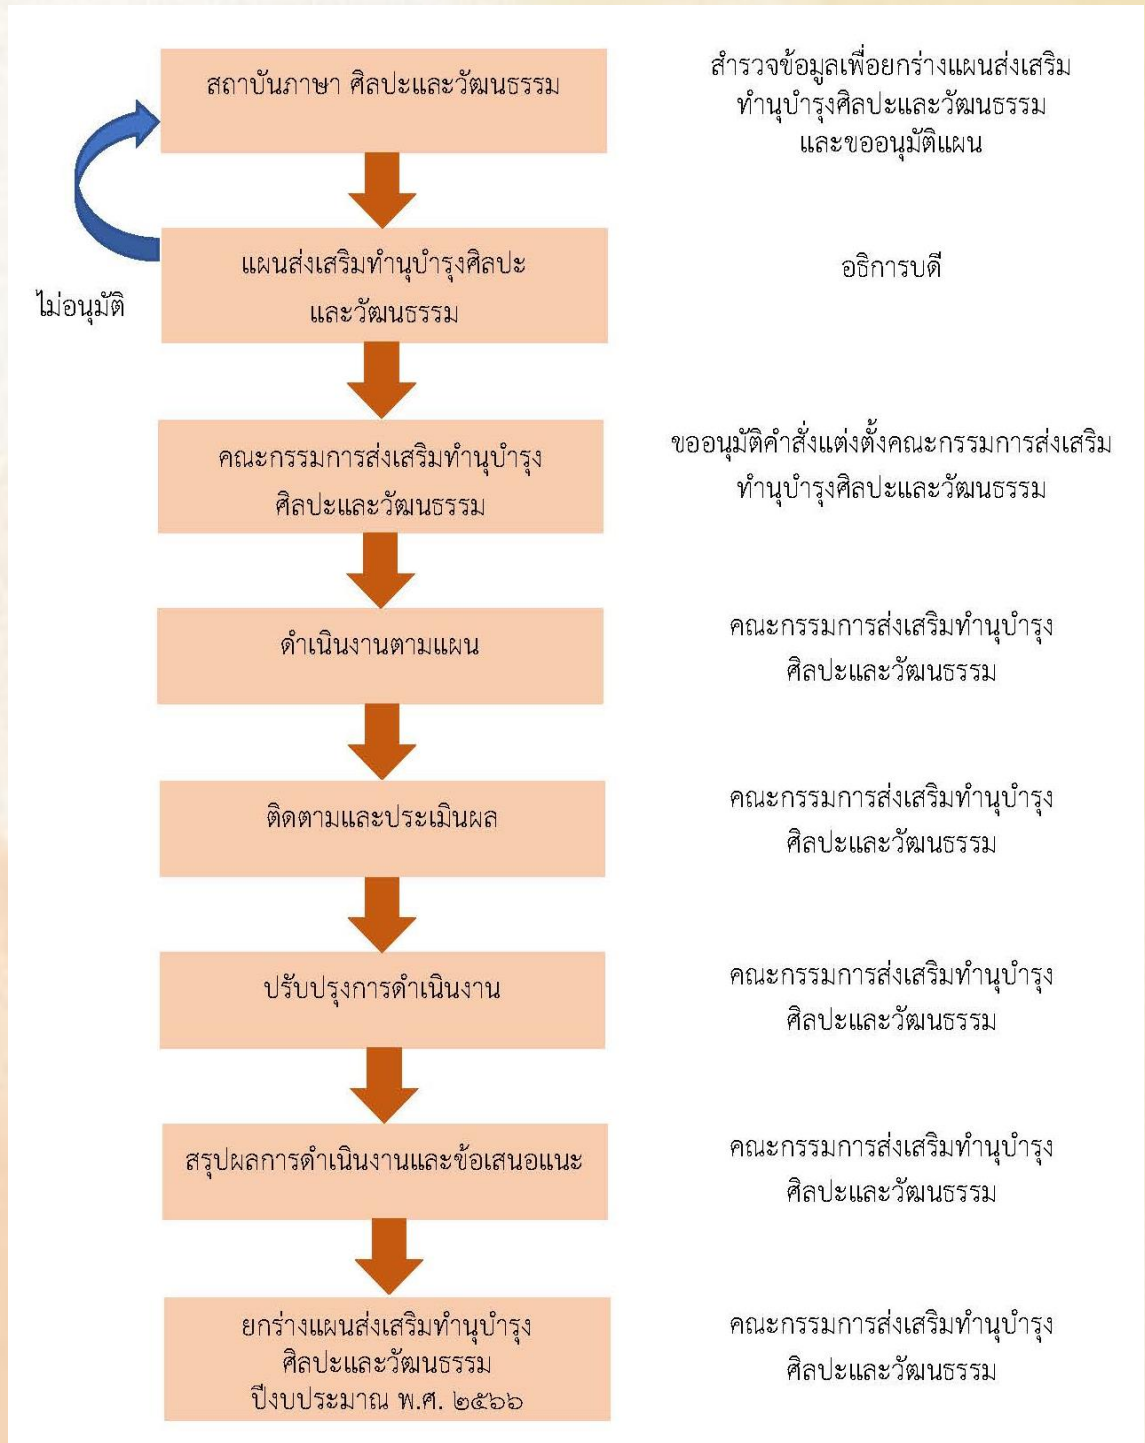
สถาบันภาษา ศิลปะและวัฒนธรรม

สำรวจข้อมูลเพื่อยกร่างแผนส่งเสริมทำนุบำรุงศิลปะและวัฒนธรรม และขออนุมัติแผน

แผนส่งเสริมทำนุบำรุงศิลปะและวัฒนธรรม

ไม่อนุมัติ

อธิการบดี

คณะกรรมการส่งเสริมทำนุบำรุงศิลปะและวัฒนธรรม

ขออนุมัติคำสั่งแต่งตั้งคณะกรรมการส่งเสริมทำนุบำรุงศิลปะและวัฒนธรรม

ดำเนินงานตามแผน

คณะกรรมการส่งเสริมทำนุบำรุงศิลปะและวัฒนธรรม

ติดตามและประเมินผล

คณะกรรมการส่งเสริมทำนุบำรุงศิลปะและวัฒนธรรม

ปรับปรุงการดำเนินงาน

คณะกรรมการส่งเสริมทำนุบำรุงศิลปะและวัฒนธรรม

สรุปผลการดำเนินงานและข้อเสนอแนะ

คณะกรรมการส่งเสริมทำนุบำรุงศิลปะและวัฒนธรรม

ยกร่างแผนส่งเสริมทำนุบำรุงศิลปะและวัฒนธรรม ปีงบประมาณ พ.ศ. ๒๕๖๖

คณะกรรมการส่งเสริมทำนุบำรุงศิลปะและวัฒนธรรม